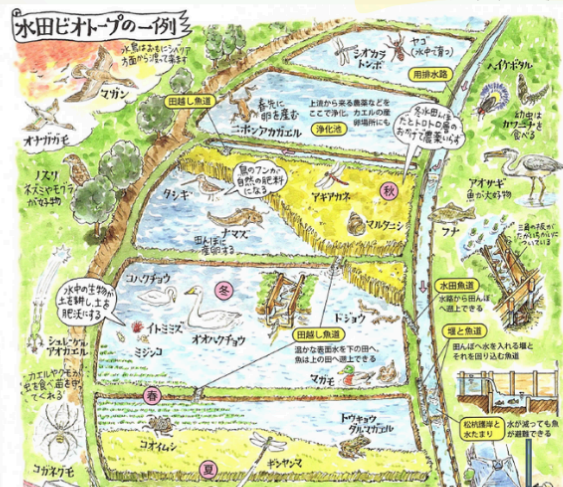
水田ビオトープの一例

水鳥はおもにシベリア方面から渡って来ます

マガン

オナガガモ

ノスリ
ネズミやモグラが好物

田越し魚道

春先に卵を産む
ニホンアカガエル

シオカラトンボ

ヤゴ（水中で育つ）

用排水路

上流から来る農薬などをここで浄化。カエルの産卵場所にも

浄化池

冬水田んぼにたとえトロトロ層のおかげで農薬いらず

ヘイケボタル

幼虫はカワニナを食べる

鳥のフンが自然の肥料になる

タシギ

アキアカネ

秋

マルタニシ

アオサギ
魚が大好物

ナマズ

田んぼに産卵する

フナ

三角の形がハンドルについている

水中生物が土を耕し、土を肥沃にする

コハクチョウ

冬

水田魚道
水路から田んぼへ遡上できる

イトミミズ

オオハクチョウ

ドジョウ

堰と魚道
田んぼへ水を入れる堰とそれを回り込む魚道

ミジンコ

シュレーゲルアオガエル

田越し魚道
温かな表面水を下の田へ。魚は上の田へ遡上できる

カエルやクモが害虫を食べ害を防いでくれる

マガモ

春

トウキョウダルマガエル

コオイムシ

松杭護岸と水たまり

水が減っても魚が避難できる

夏

ギンヤンマ

コガネグモ